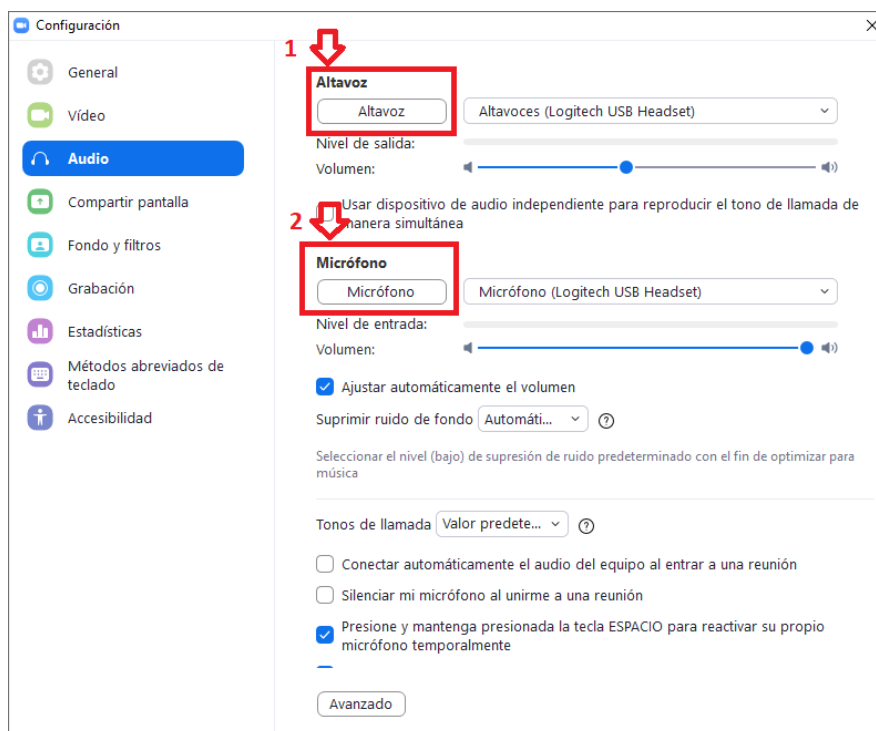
Configuración

General
Vídeo
Audio
Compartir pantalla
Fondo y filtros
Grabación
Estadísticas
Métodos abreviados de teclado
Accesibilidad

1

Altavoz

Altavoz

Altavoces (Logitech USB Headset)

Nivel de salida:

Volumen:

Usar dispositivo de audio independiente para reproducir el tono de llamada de manera simultánea

2

Micrófono

Micrófono

Micrófono (Logitech USB Headset)

Nivel de entrada:

Volumen:

Ajustar automáticamente el volumen

Suprimir ruido de fondo Automáti...

Seleccionar el nivel (bajo) de supresión de ruido predeterminado con el fin de optimizar para música

Tonos de llamada Valor predete...

Conectar automáticamente el audio del equipo al entrar a una reunión

Silenciar mi micrófono al unirme a una reunión

Presione y mantenga presionada la tecla ESPACIO para reactivar su propio micrófono temporalmente

Avanzado